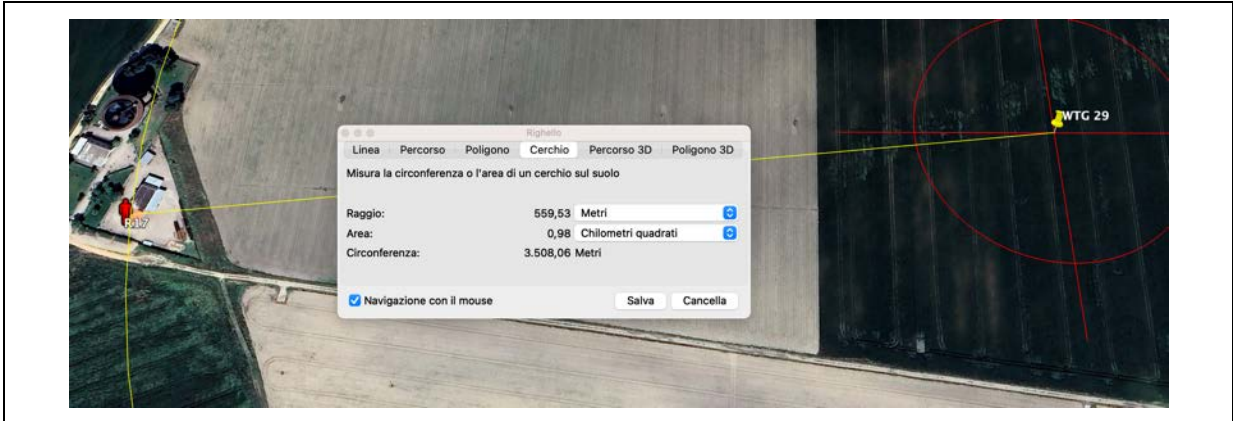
Righello

Linea Percorso Poligono Cerchio Percorso 3D Poligono 3D

Misura la circonferenza o l'area di un cerchio sul suolo

Raggio: 559,53 Metri

Area: 0,98 Chilometri quadrati

Circonferenza: 3.508,06 Metri

Navigazione con il mouse

Salva Cancella

WTG 29

R17